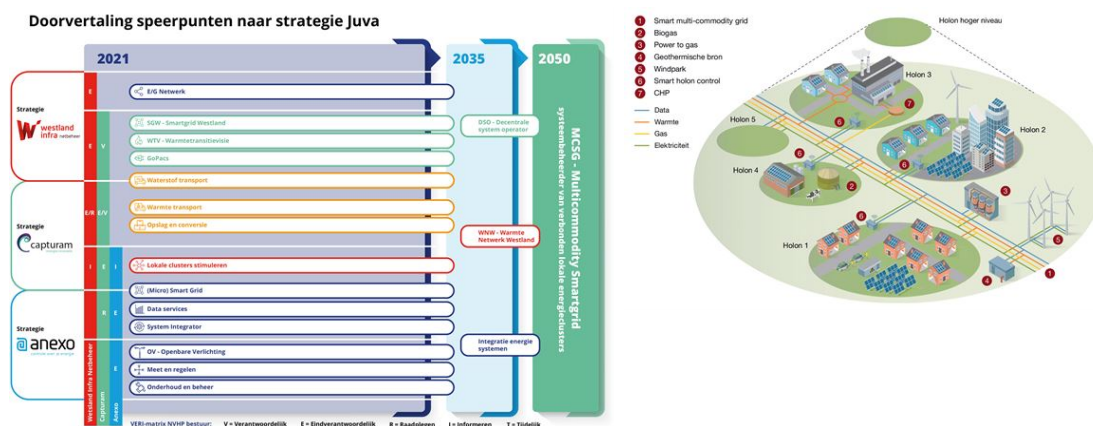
Doorvertaling speerpunten naar strategie Juva

2021

2035

2050

Strategie

westland infra netbeheer

E

E/G Netwerk

E V

SGW - Smartgrid Westland

WTV - Warmtetransitievisie

GoPacs

Waterstof transport

DSO - Decentrale system operator

Strategie

capturam

E/R E/V

Warmte transport

Opslag en conversie

WNW - Warmte Netwerk Westland

I E I

Lokale clusters stimuleren

Strategie

anexo

(Micro) Smart Grid

R E

Data services

System Integrator

Integratie energie systemen

E

OV - Openbare Verlichting

Meet en regelen

Onderhoud en beheer

Westland Infra Netbeheer

Capturam

Anexo

MCSG - Multicommodity Smartgrid

systeembeheerder van verbonden lokale energieclusters

VERI-matrix NVHP bestuur: V = Verantwoordelijk E = Eindverantwoordelijk R = Raadplegen I = Informeren T = Tijdelijk

1 Smart multi-commodity grid
2 Biogas
3 Power to gas
4 Geothermische bron
5 Windpark
6 Smart holon control
7 CHP

Data
Warmte
Gas
Elektriciteit

Holon hoger niveau

Holon 3

Holon 5

Holon 2

Holon 4

Holon 1